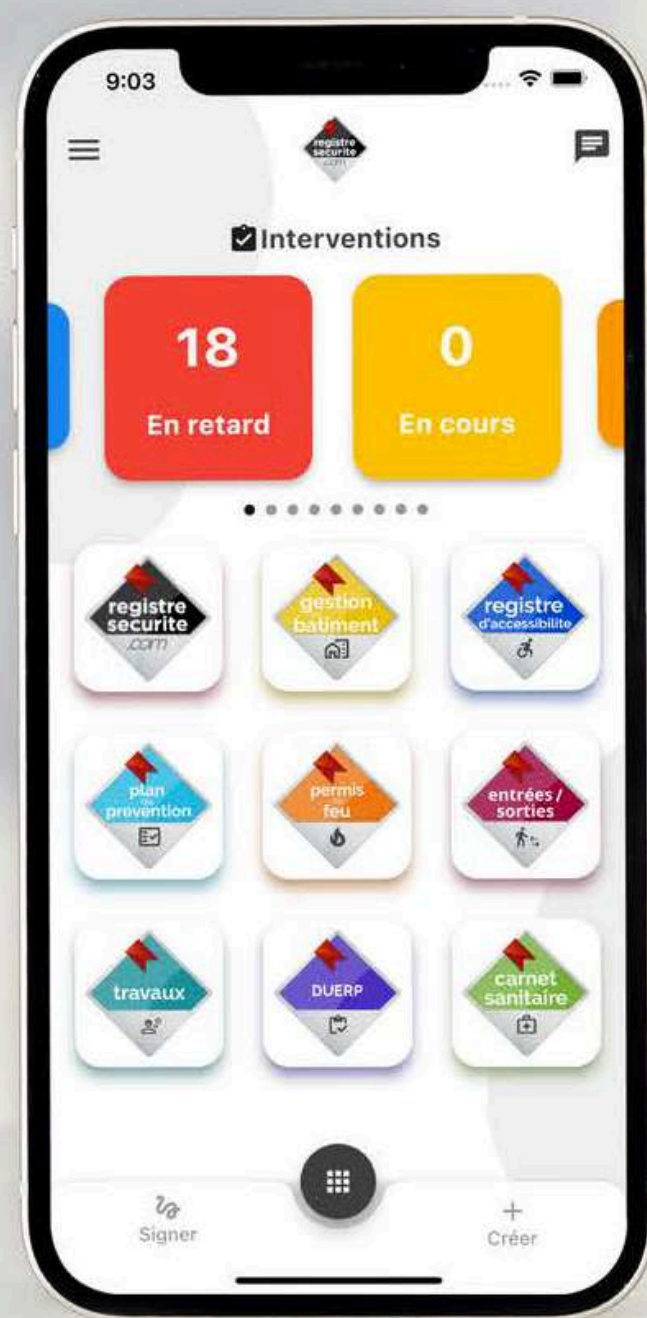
9:03

registre securite .com

Interventions

18
En retard

0
En cours

registre securite .com

gestion batiment

registre d'accessibilite

plan de prevention

permis feu

entrées / sorties

travaux

DUERP

carnet sanitaire

Signer

Créer